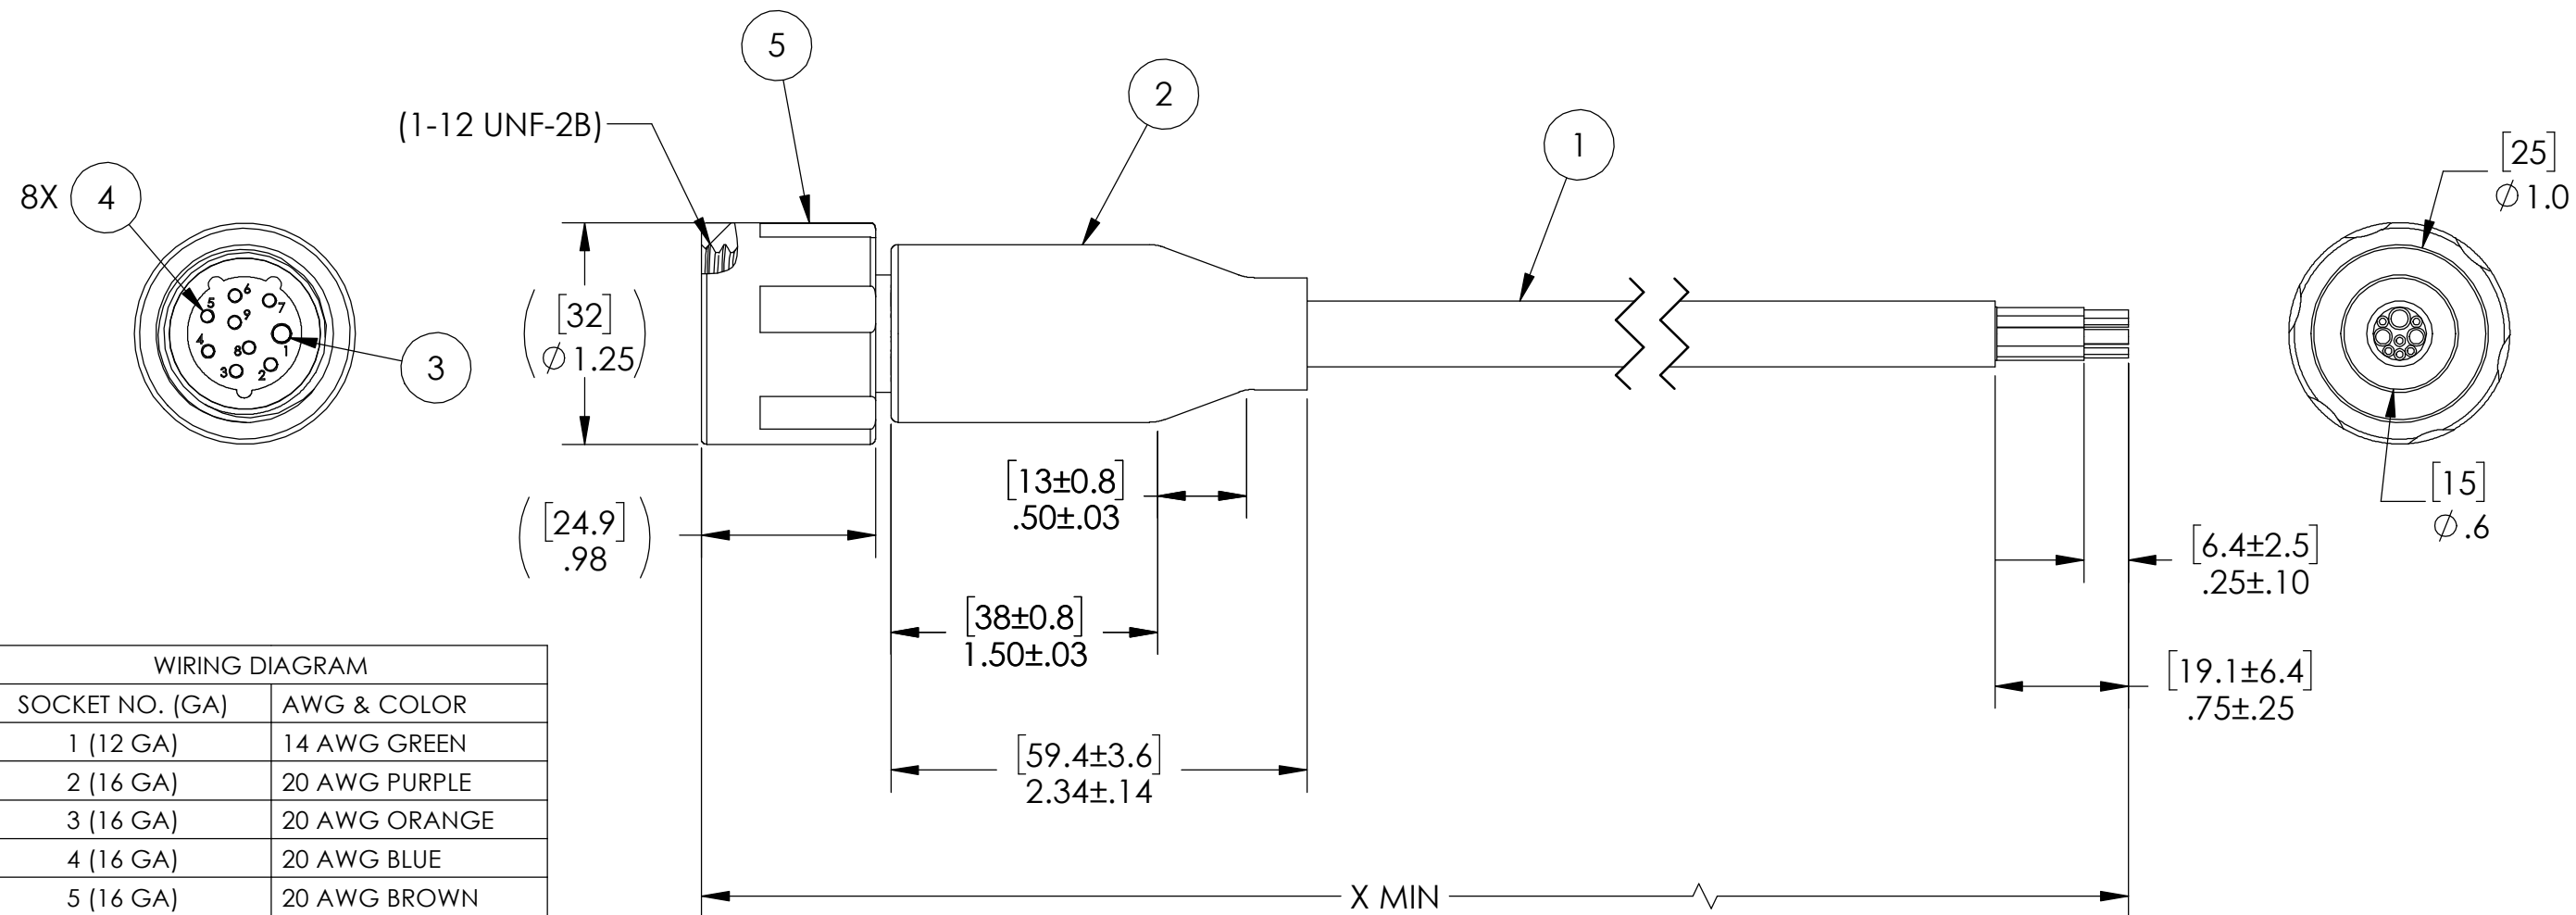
5

2

1

(1-12 UNF-2B)

8X 4

3

5 6 7 9 4 8 1 3 2

[32] $\varnothing$1.25

[25] $\varnothing$1.0

[15] $\varnothing$.6

[13±0.8] .50±.03

[24.9] .98

[38±0.8] 1.50±.03

[59.4±3.6] 2.34±.14

[6.4±2.5] .25±.10

[19.1±6.4] .75±.25

X MIN

| WIRING DIAGRAM | |
|---|---|
| SOCKET NO. (GA) | AWG & COLOR |
| 1 (12 GA) | 14 AWG GREEN |
| 2 (16 GA) | 20 AWG PURPLE |
| 3 (16 GA) | 20 AWG ORANGE |
| 4 (16 GA) | 20 AWG BLUE |
| 5 (16 GA) | 20 AWG BROWN |